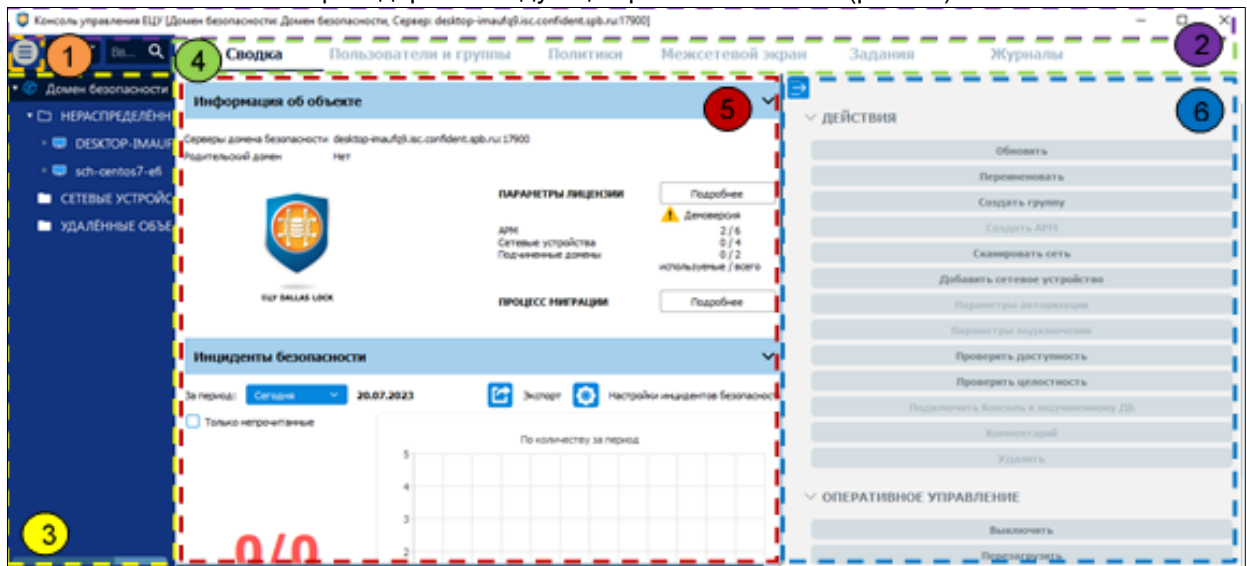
Консоль управления ЕЦУ [Домен безопасности: Домен безопасности, Сервер: desktop-imaufq9.isc.confident.spb.ru:17900]

1

Во...

2

Сводка

Пользователи и группы

Политики

Межсетевой экран

Задания

Журналы

4

Домен безопасности

НЕРАСПРЕДЕЛЁНН

DESKTOP-IMAUF

sch-centos7-efi

СЕТЕВЫЕ УСТРОЙС

УДАЛЁННЫЕ ОБЪЕ

3

Информация об объекте

5

Серверы домена безопасности desktop-imaufq9.isc.confident.spb.ru:17900

Родительский домен Нет

ПАРАМЕТРЫ ЛИЦЕНЗИИ

Подробнее

Деморверсия

АРМ 2 / 6

Сетевые устройства 0 / 4

Подчиненные домены 0 / 2

используемые / всего

ЕЦУ DALLAS LOCK

ПРОЦЕСС МИГРАЦИИ

Подробнее

Инциденты безопасности

За период: Сегодня 20.07.2023

Экспорт

Настройки инцидентов безопасност

Только непрочитанные

По количеству за период

5

4

3

2

0/0

6

ДЕЙСТВИЯ

Обновить

Переименовать

Создать группу

Создать АРМ

Сканировать сеть

Добавить сетевое устройство

Параметры авторизации

Параметры подключения

Проверить доступность

Проверить целостность

Подключить Консоль к подчиненному ДБ

Комментарий

Удалить

ОПЕРАТИВНОЕ УПРАВЛЕНИЕ

Выключить

Перезагрузить